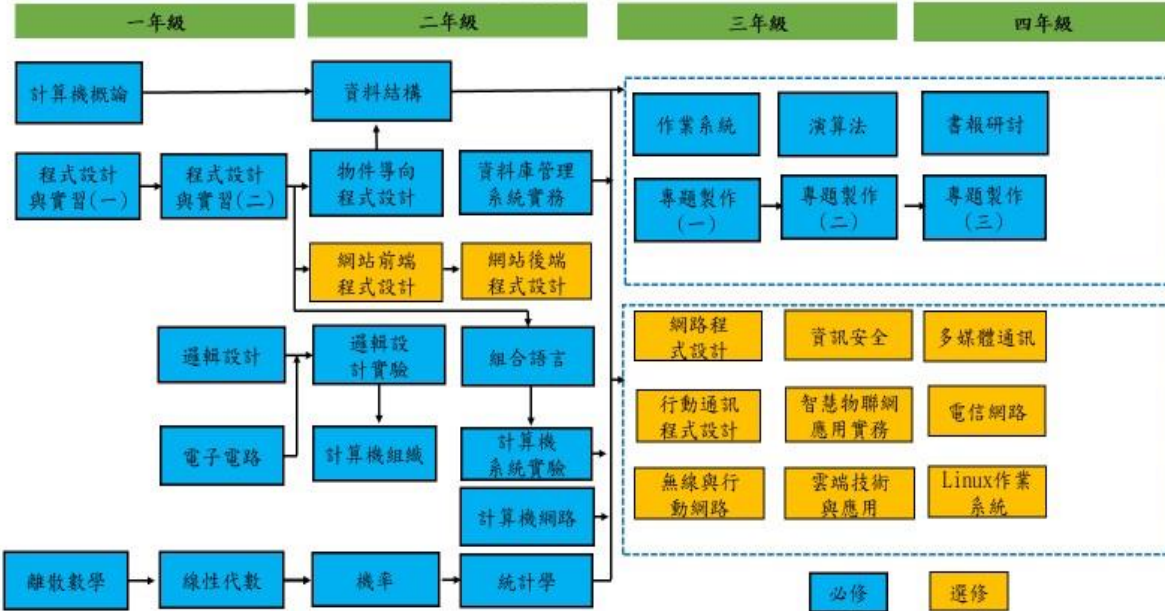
一年級

二年級

三年級

四年級

計算機概論

資料結構

程式設計與實習(一)

程式設計與實習(二)

物件導向程式設計

資料庫管理系統實務

網站前端程式設計

網站後端程式設計

邏輯設計

邏輯設計實驗

組合語言

電子電路

計算機組織

計算機系統實驗

計算機網路

離散數學

線性代數

機率

統計學

作業系統

演算法

書報研討

專題製作(一)

專題製作(二)

專題製作(三)

網路程式設計

資訊安全

多媒體通訊

行動通訊程式設計

智慧物聯網應用實務

電信網路

無線與行動網路

雲端技術與應用

Linux作業系統

必修

選修